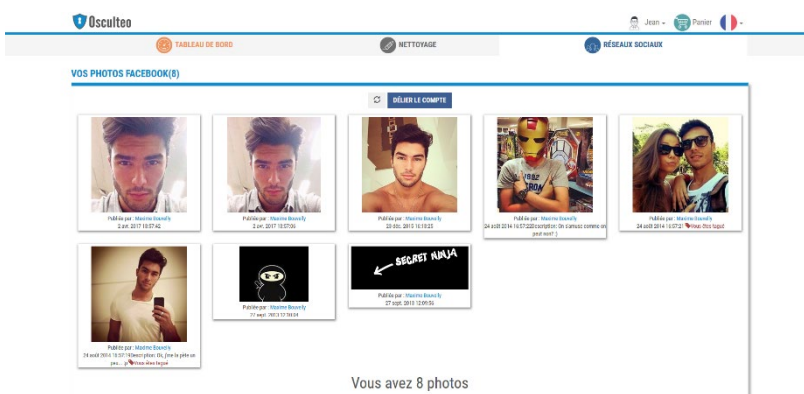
Osculteo

Jean Panier

TABLEAU DE BORD

NETTOYAGE

RÉSEAUX SOCIAUX

VOS PHOTOS FACEBOOK(8)

DÉLIER LE COMPTE

Publiée par : Maxime Bouvely
2 avr. 2017 10:57:42

Publiée par : Maxime Bouvely
2 avr. 2017 10:57:30

Publiée par : Maxime Bouvely
23 déc. 2015 16:10:23

Publiée par : Maxime Bouvely
24 août 2014 16:57:22Description: On s'amuse comme on peut non? ;)

Publiée par : Maxime Bouvely
24 août 2014 16:57:21 Vous êtes tagué

SECRET NINJA

Publiée par : Maxime Bouvely
24 août 2014 16:57:19Description: Oh, j'me la pète un peu... ;) Vous êtes tagué

Publiée par : Maxime Bouvely
27 sept. 2013 12:39:04

Publiée par : Maxime Bouvely
27 sept. 2013 12:09:56

Vous avez 8 photos